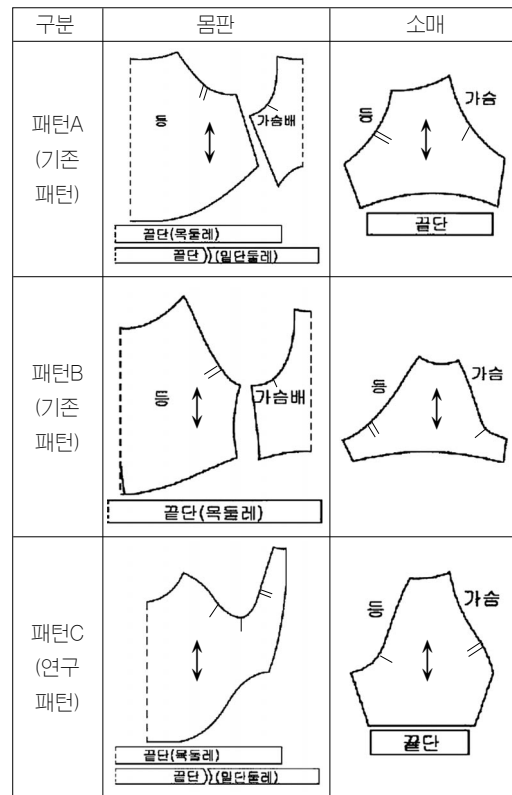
| 구분 | 몸판 | 소매 |
|---|---|---|
| 패턴A (기존 패턴) | 등 가슴배 끝단(목둘레) 끝단)(밑단둘레) | 등 가슴 끝단 |
| 패턴B (기존 패턴) | 등 가슴배 끝단(목둘레) | 등 가슴 |
| 패턴C (연구 패턴) | 끝단(목둘레) 끝단)(밑단둘레) | 등 가슴 끝단 |